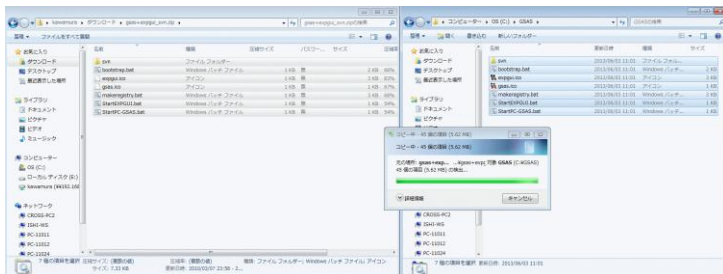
kawamura ▸ ダウンロード ▸ gsas+exppc_svn.zip ▸
gsas+exppc_svn.zipの検索
整理 ▾ ファイルをすべて展開

お気に入り
ダウンロード
デスクトップ
最近表示した場所

ライブラリ
ドキュメント
ピクチャ
ビデオ
ミュージック

コンピューター
OS (C:)
ローカル ディスク (E:)
kawamura (¥¥192.168

ネットワーク
CROSS-PC2
ISHI-WS
PC-11011
PC-11012
PC-11024

| 名前 | 種類 | 圧縮サイズ | パスワー... | サイズ | 圧縮率 |
|---|---|---|---|---|---|
| .svn | ファイル フォルダー | | | | |
| bootstrap.bat | Windows バッチ ファイル | 1 KB | 無 | 1 KB | 60% |
| exppc.ico | アイコン | 1 KB | 無 | 2 KB | 60% |
| gsas.ico | アイコン | 1 KB | 無 | 2 KB | 67% |
| makeregistry.bat | Windows バッチ ファイル | 1 KB | 無 | 1 KB | 50% |
| StartEXPGUI.bat | Windows バッチ ファイル | 1 KB | 無 | 1 KB | 54% |
| StartPC-GSAS.bat | Windows バッチ ファイル | 1 KB | 無 | 1 KB | 54% |

7 個の項目を選択 圧縮サイズ: (複数の値) サイズ: 7.33 KB
圧縮率: (複数の値) 更新日時: 2010/03/07 23:59 - 2...
種類: ファイル フォルダー; Windows バッチ ファイル; アイコン

コンピューター ▸ OS (C:) ▸ GSAS ▸
GSASの検索
整理 ▾ 開く 書き込む 新しいフォルダー

お気に入り
ダウンロード
デスクトップ
最近表示した場所

ライブラリ
ドキュメント
ピクチャ
ビデオ

CROSS-PC2
ISHI-WS
PC-11011
PC-11012
PC-11024

| 名前 | 更新日時 | 種類 | サイズ |
|---|---|---|---|
| .svn | 2013/06/03 11:01 | ファイル フォル... | |
| bootstrap.bat | 2013/06/03 11:01 | Windows バッチ... | 1 KB |
| exppc.ico | 2013/06/03 11:01 | アイコン | 2 KB |
| gsas.ico | 2013/06/03 11:01 | アイコン | 2 KB |
| makeregistry.bat | 2013/06/03 11:01 | Windows バッチ... | 1 KB |
| StartEXPGUI.bat | 2013/06/03 11:01 | Windows バッチ... | 1 KB |
| StartPC-GSAS.bat | 2013/06/03 11:01 | Windows バッチ... | 1 KB |

7 個の項目を選択 更新日時: 2013/06/03 11:01

コピー中 - 45 個の項目 (5.62 MB)
コピー中 - 45 個の項目 (5.62 MB)
元の場所: gsas+exp... ...lgsas+exp) 宛先 GSAS (C:¥GSAS)
45 個の項目 (5.62 MB) の検出...
詳細情報
キャンセル